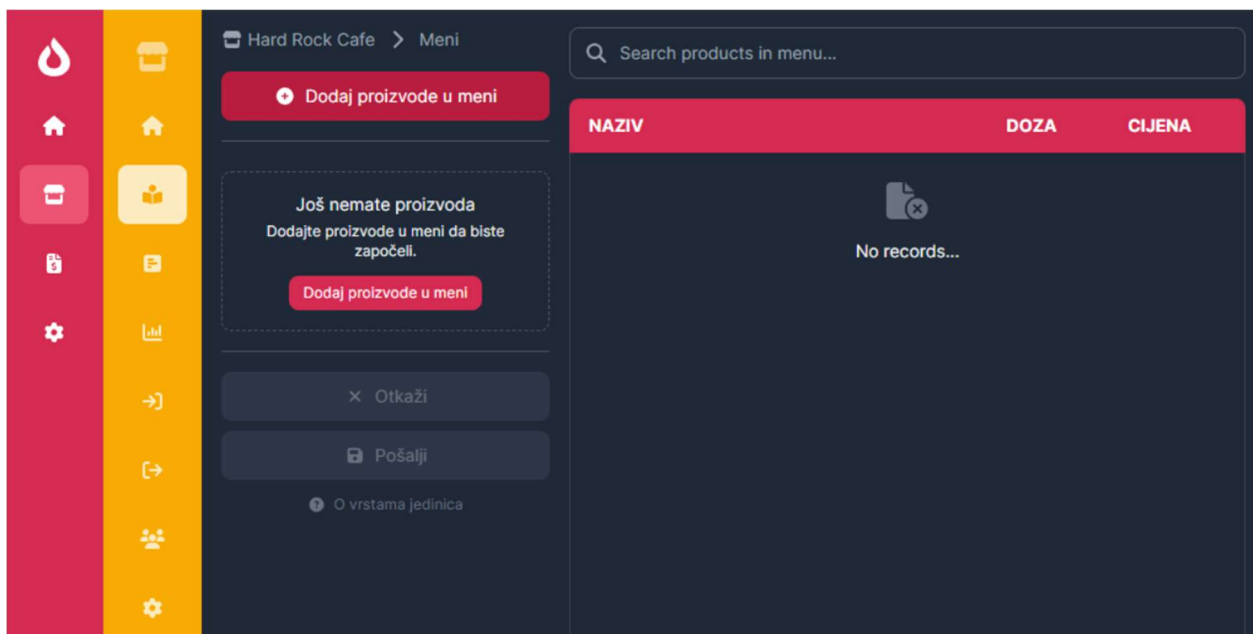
Hard Rock Cafe > Meni

Dodaj proizvode u meni

Još nemate proizvoda

Dodajte proizvode u meni da biste započeli.

Dodaj proizvode u meni

× Otkaži

Pošalji

O vrstama jedinica

Search products in menu...

| NAZIV | DOZA | CIJENA |
|---|---|---|

No records...